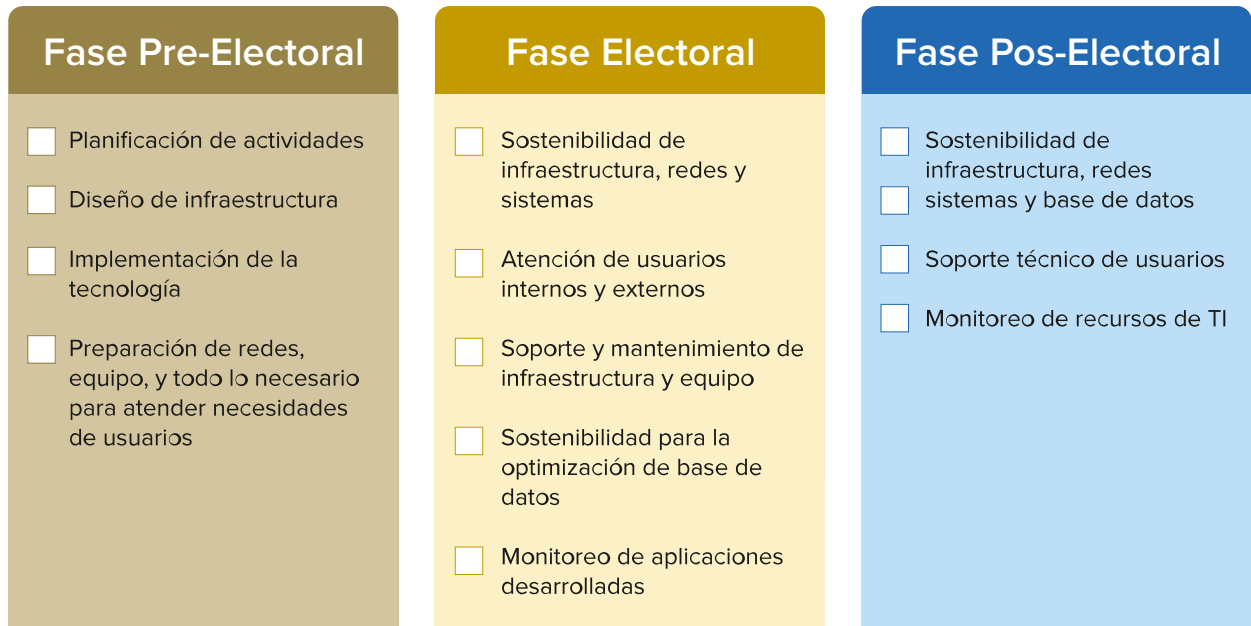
Fase Pre-Electoral

Planificación de actividades

Diseño de infraestructura

Implementación de la tecnología

Preparación de redes, equipo, y todo lo necesario para atender necesidades de usuarios

Fase Electoral

Sostenibilidad de infraestructura, redes y sistemas

Atención de usuarios internos y externos

Soporte y mantenimiento de infraestructura y equipo

Sostenibilidad para la optimización de base de datos

Monitoreo de aplicaciones desarrolladas

Fase Pos-Electoral

Sostenibilidad de infraestructura, redes sistemas y base de datos

Soporte técnico de usuarios

Monitoreo de recursos de TI